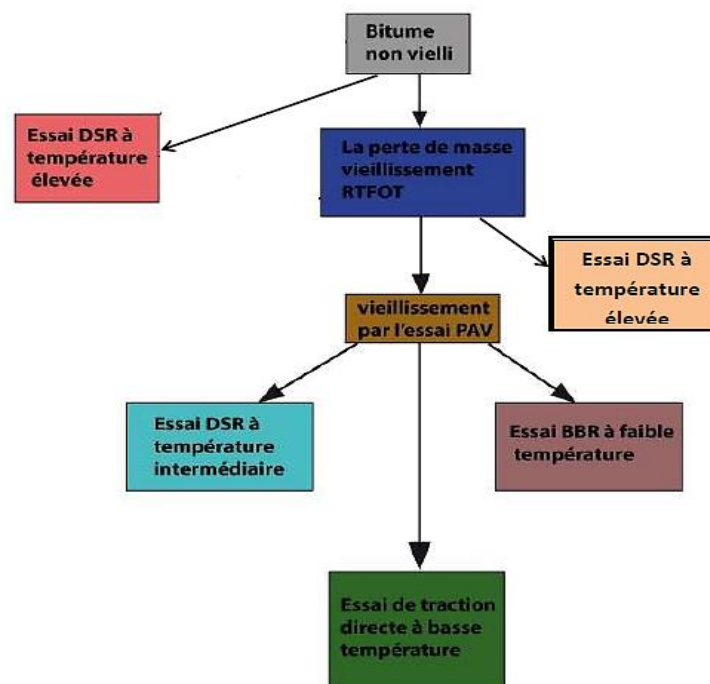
Bitume non vielli

Essai DSR à température élevée

La perte de masse vieillissement RTFOT

Essai DSR à température élevée

vieillissement par l'essai PAV

Essai DSR à température intermédiaire

Essai BBR à faible température

Essai de traction directe à basse température